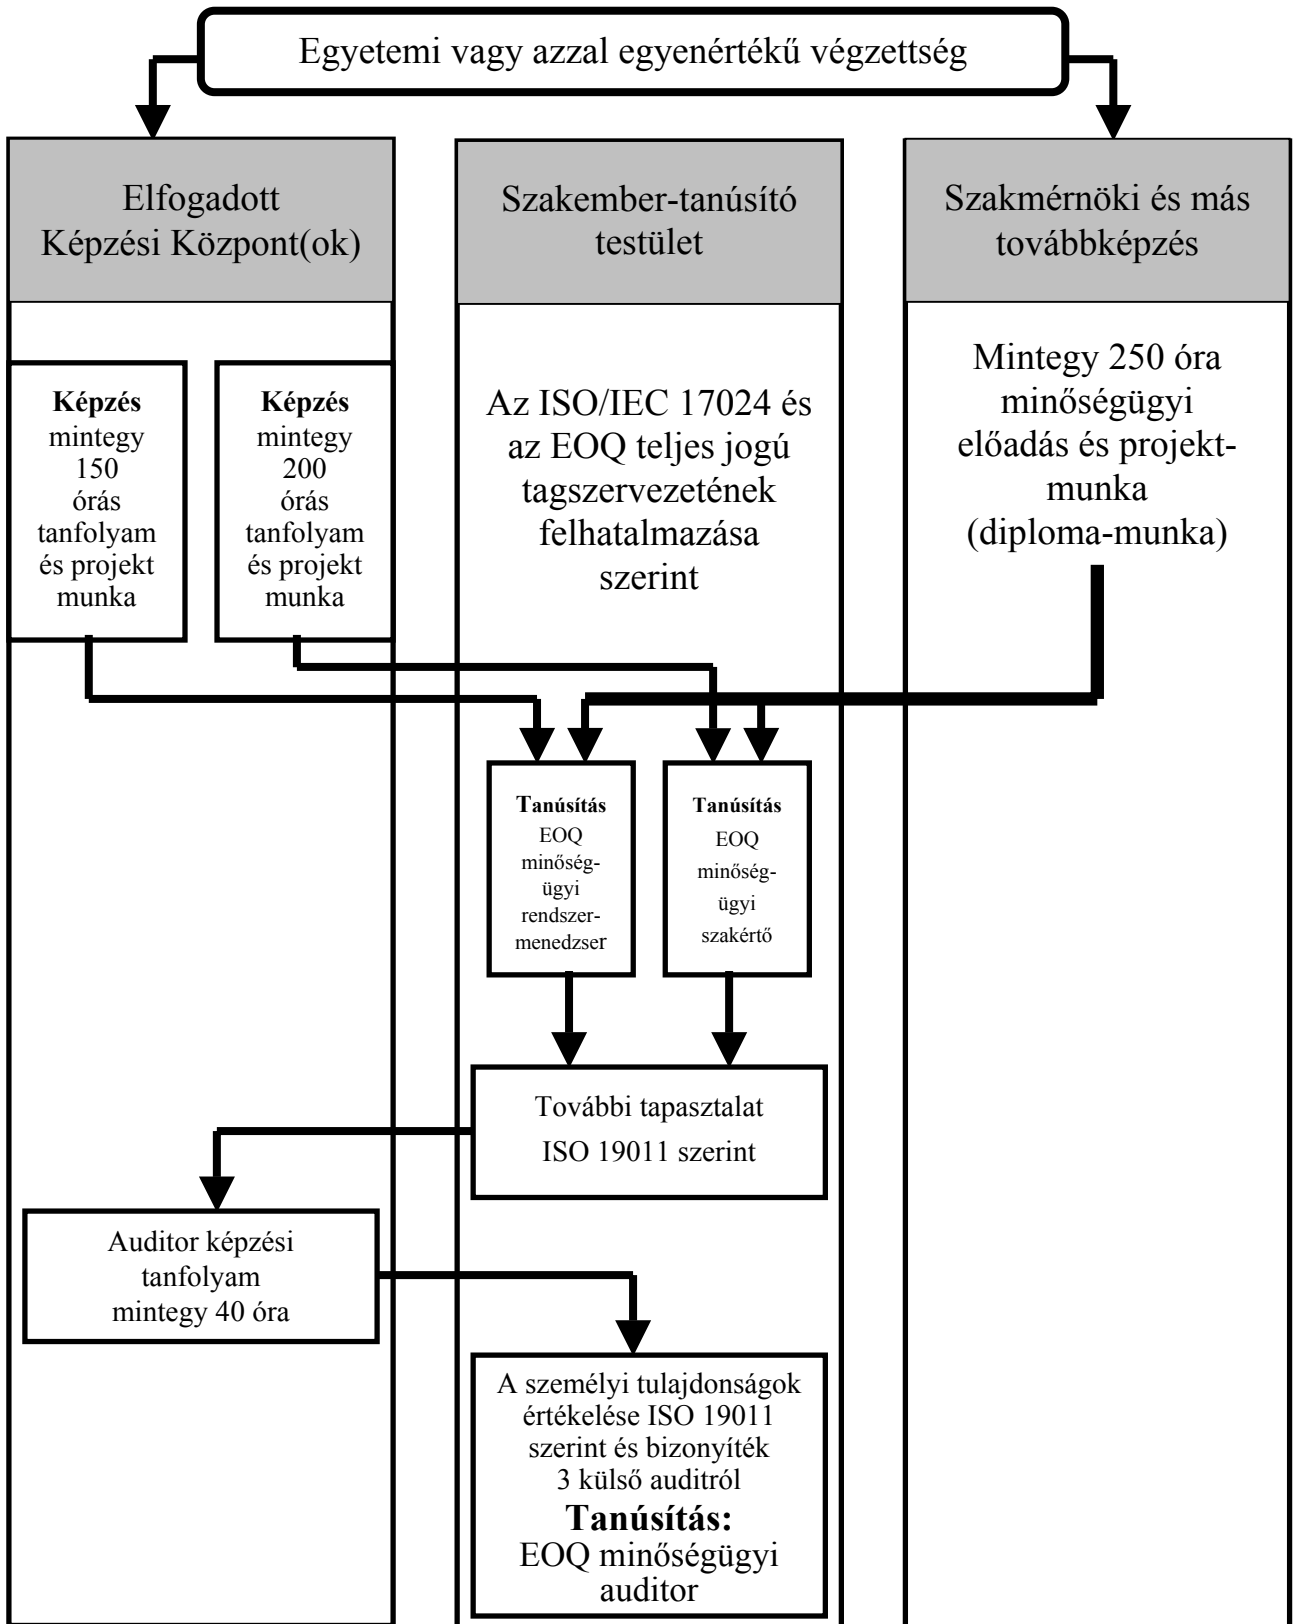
Egyetemi vagy azzal egyenértékű végzettség

Elfogadott Képzési Központ(ok)

Szakember-tanúsító testület

Szakmérnöki és más továbbképzés

**Képzés** mintegy 150 órás tanfolyam és projekt munka

**Képzés** mintegy 200 órás tanfolyam és projekt munka

Az ISO/IEC 17024 és az EOQ teljes jogú tagszervezetének felhatalmazása szerint

Mintegy 250 óra minőségügyi előadás és projektmunka (diploma-munka)

**Tanúsítás** EOQ minőségügyi rendszermenedzser

**Tanúsítás** EOQ minőségügyi szakértő

További tapasztalat ISO 19011 szerint

Auditor képzési tanfolyam mintegy 40 óra

A személyi tulajdonságok értékelése ISO 19011 szerint és bizonyíték 3 külső auditról
**Tanúsítás:**
EOQ minőségügyi auditor